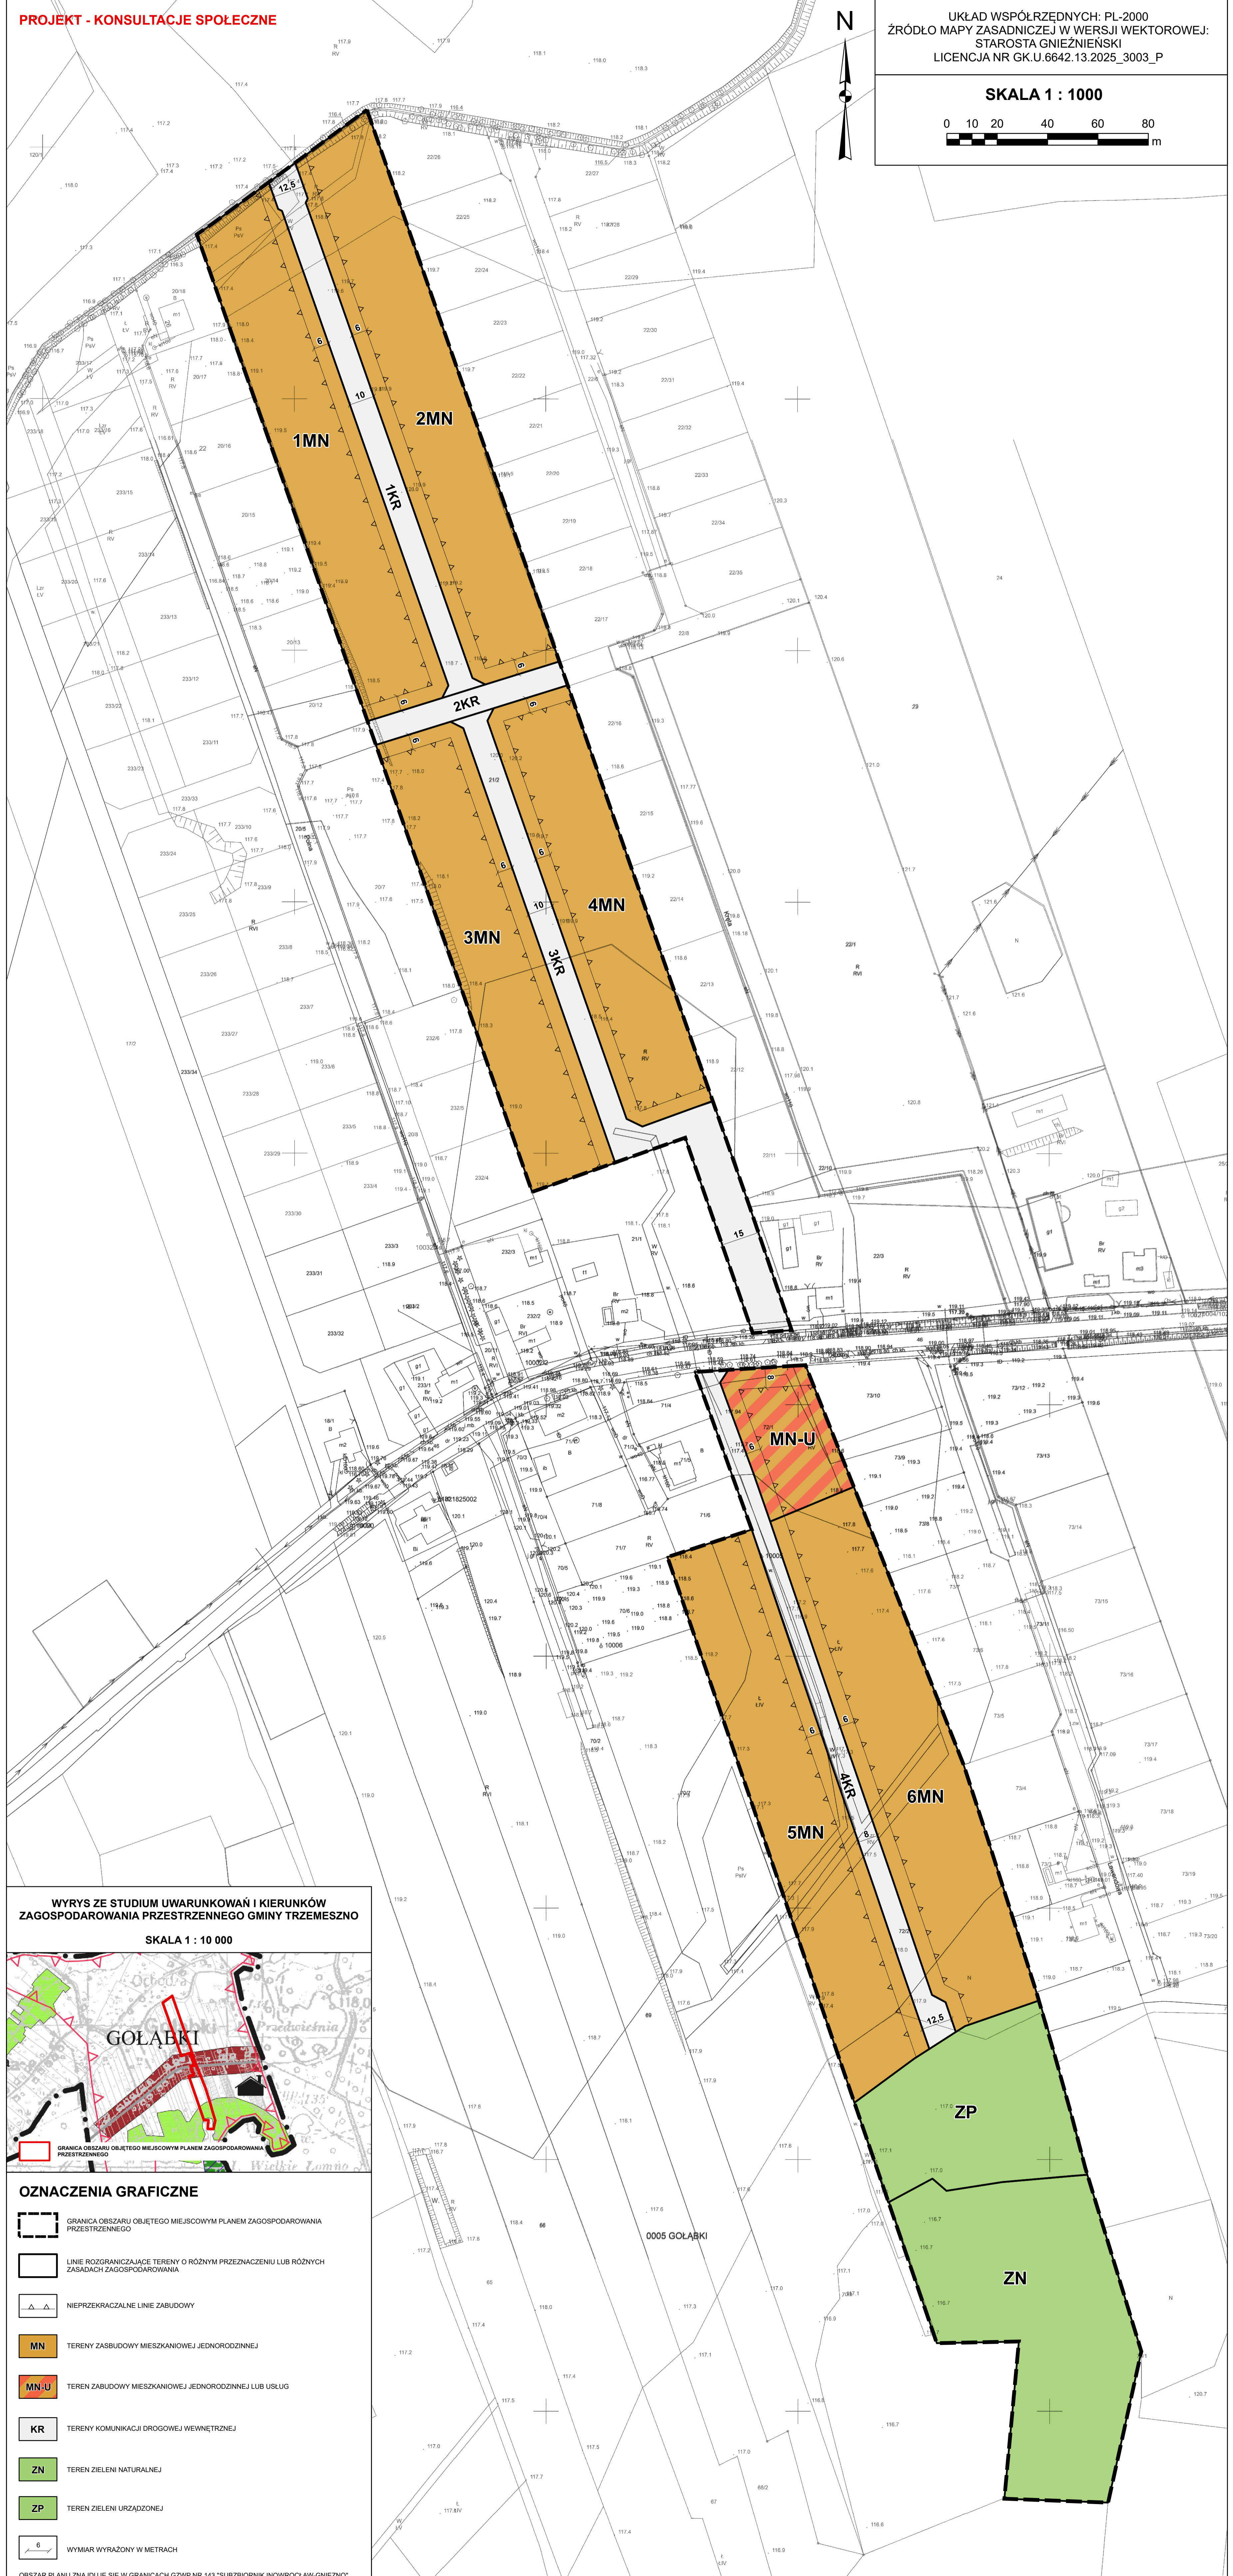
PROJEKT - KONSULTACJE SPOŁECZNE

N

UKŁAD WSPÓŁRZĘDNYCH: PL-2000
ŹRÓDŁO MAPY ZASADNICZEJ W WERSJI WEKTOROWEJ: STAROSTA GNIEŹNIEŃSKI
LICENCJA NR GK.U.6642.13.2025_3003_P

SKALA 1 : 1000

0 10 20 40 60 80 m

1MN
2MN
1KR
2KR
3MN
4MN
3KR
MN-U
4KR
5MN
6MN
ZP
ZN

12.5
10
6
15
8

WYRYS ZE STUDIUM UWARUNKOWAŃ I KIERUNKÓW ZAGOSPODAROWANIA PRZESTRZENNEGO GMINY TRZEMESZNO

SKALA 1 : 10 000

GOŁĄBKI

GRANICA OBSZARU OBJĘTEGO MIEJSCOWYM PLANEM ZAGOSPODAROWANIA PRZESTRZENNEGO

OZNACZENIA GRAFICZNE

GRANICA OBSZARU OBJĘTEGO MIEJSCOWYM PLANEM ZAGOSPODAROWANIA PRZESTRZENNEGO

LINIE ROZGRANICZAJĄCE TERENY O RÓŻNYM PRZEZNACZENIU LUB RÓŻNYCH ZASADACH ZAGOSPODAROWANIA

NIEPRZEKRACZALNE LINIE ZABUDOWY

MN TERENY ZASBUDOWY MIESZKANIOWEJ JEDNORODZINNEJ

MN-U TEREN ZABUDOWY MIESZKANIOWEJ JEDNORODZINNEJ LUB USŁUG

KR TERENY KOMUNIKACJI DROGOWEJ WEWNĘTRZNEJ

ZN TEREN ZIELENI NATURALNEJ

ZP TEREN ZIELENI URZĄDZONEJ

6 WYMIAR WYRAŻONY W METRACH

0005 GOŁĄBKI

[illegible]